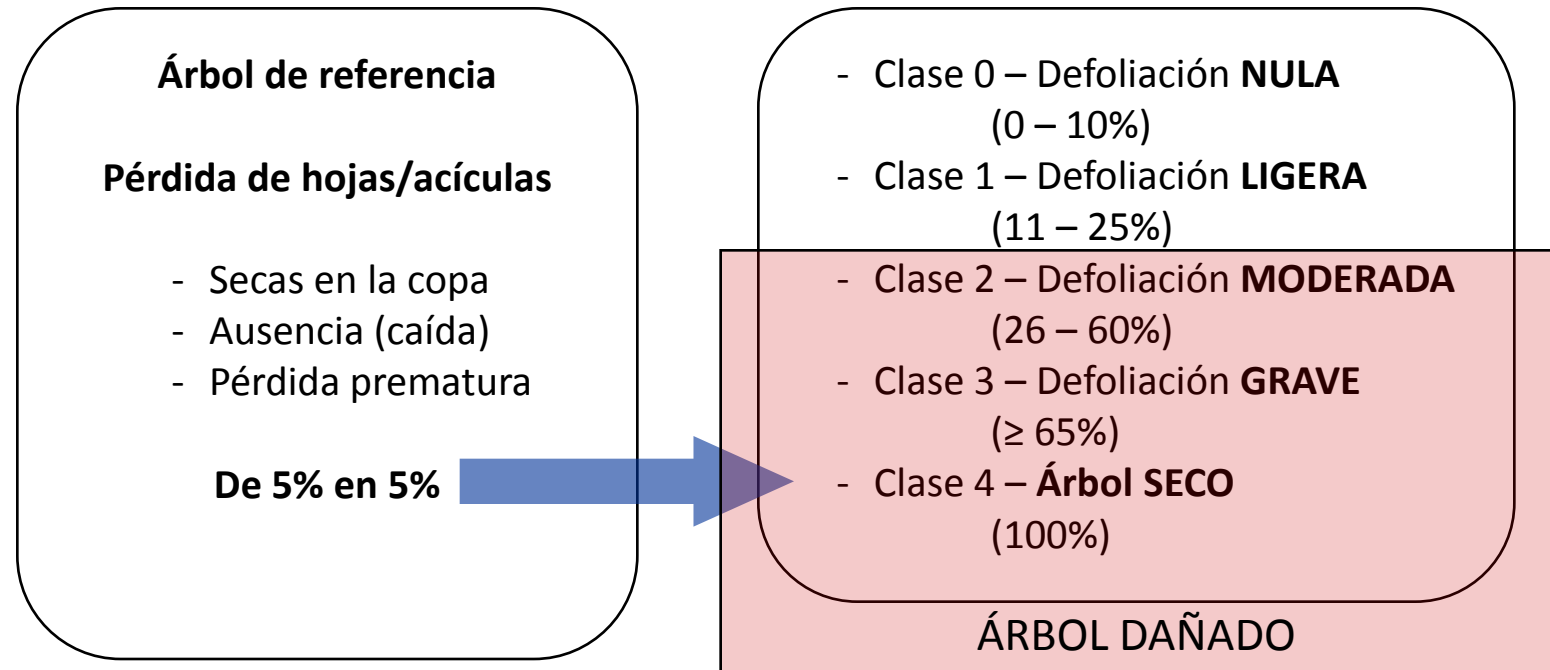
**Árbol de referencia**

**Pérdida de hojas/acículas**

- Secas en la copa
- Ausencia (caída)
- Pérdida prematura

**De 5% en 5%**

- Clase 0 – Defoliación **NULA** (0 – 10%)
- Clase 1 – Defoliación **LIGERA** (11 – 25%)
- Clase 2 – Defoliación **MODERADA** (26 – 60%)
- Clase 3 – Defoliación **GRAVE** (≥ 65%)
- Clase 4 – **Árbol SECO** (100%)

ÁRBOL DAÑADO